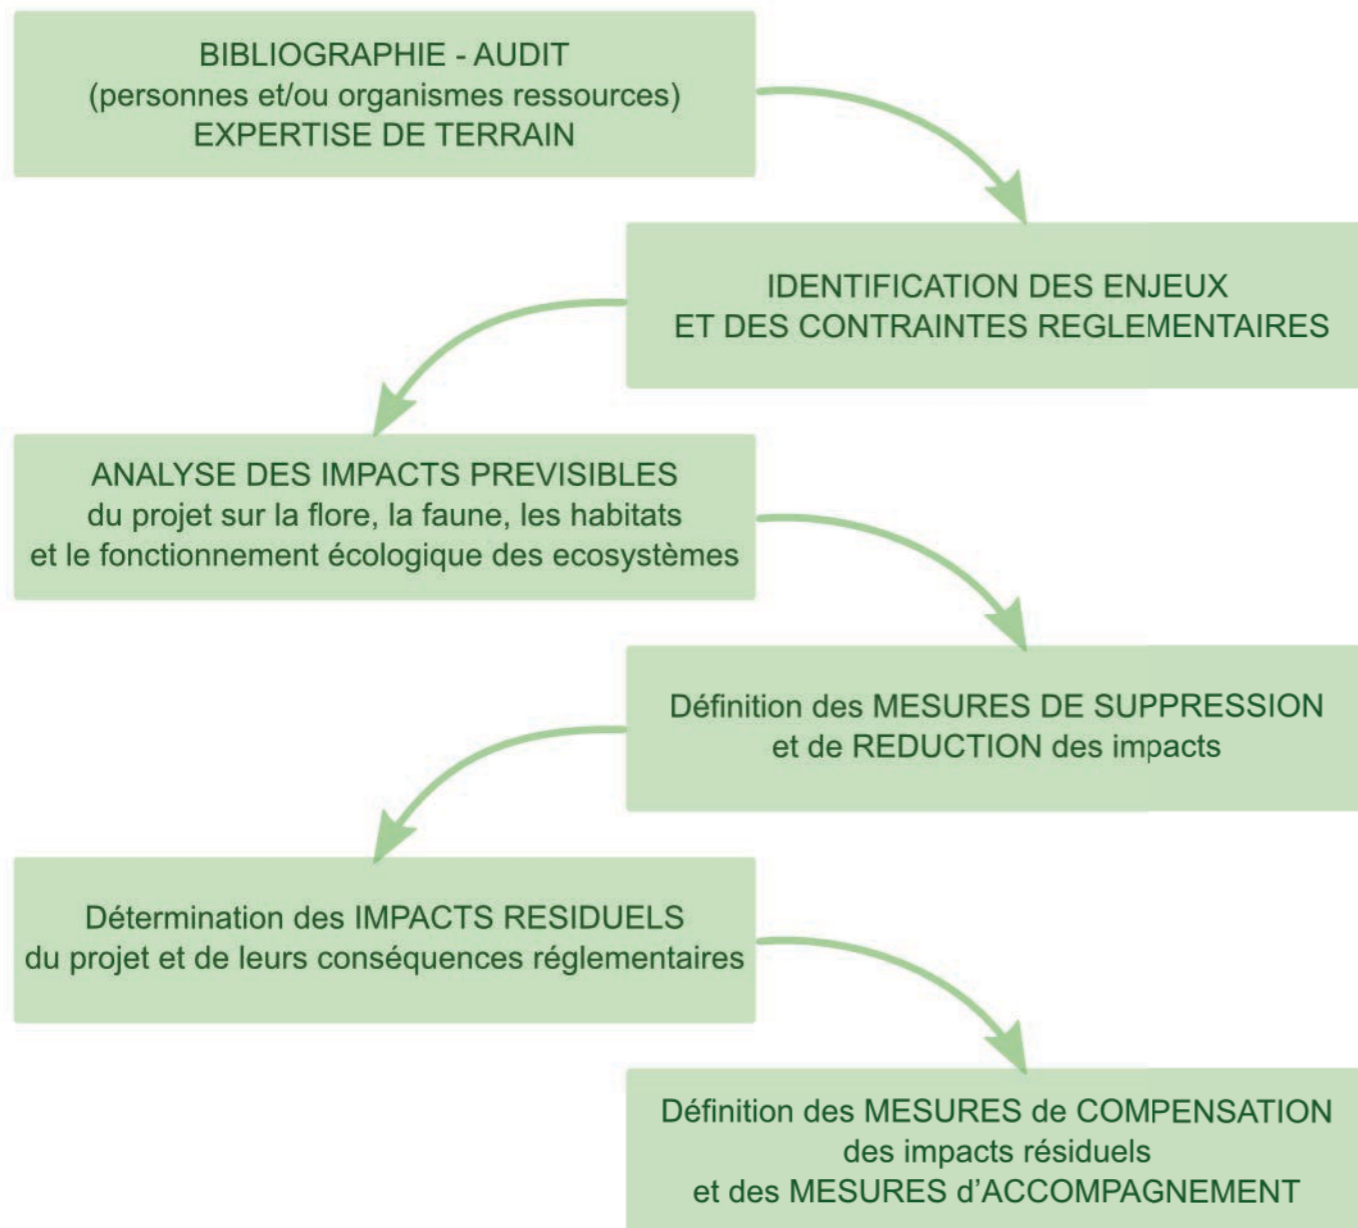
BIBLIOGRAPHIE - AUDIT
(personnes et/ou organismes ressources)
EXPERTISE DE TERRAIN

IDENTIFICATION DES ENJEUX
ET DES CONTRAINTES REGLEMENTAIRES

ANALYSE DES IMPACTS PREVISIBLES
du projet sur la flore, la faune, les habitats
et le fonctionnement écologique des ecosystèmes

Définition des MESURES DE SUPPRESSION
et de REDUCTION des impacts

Détermination des IMPACTS RESIDUELS
du projet et de leurs conséquences réglementaires

Définition des MESURES de COMPENSATION
des impacts résiduels
et des MESURES d'ACCOMPAGNEMENT